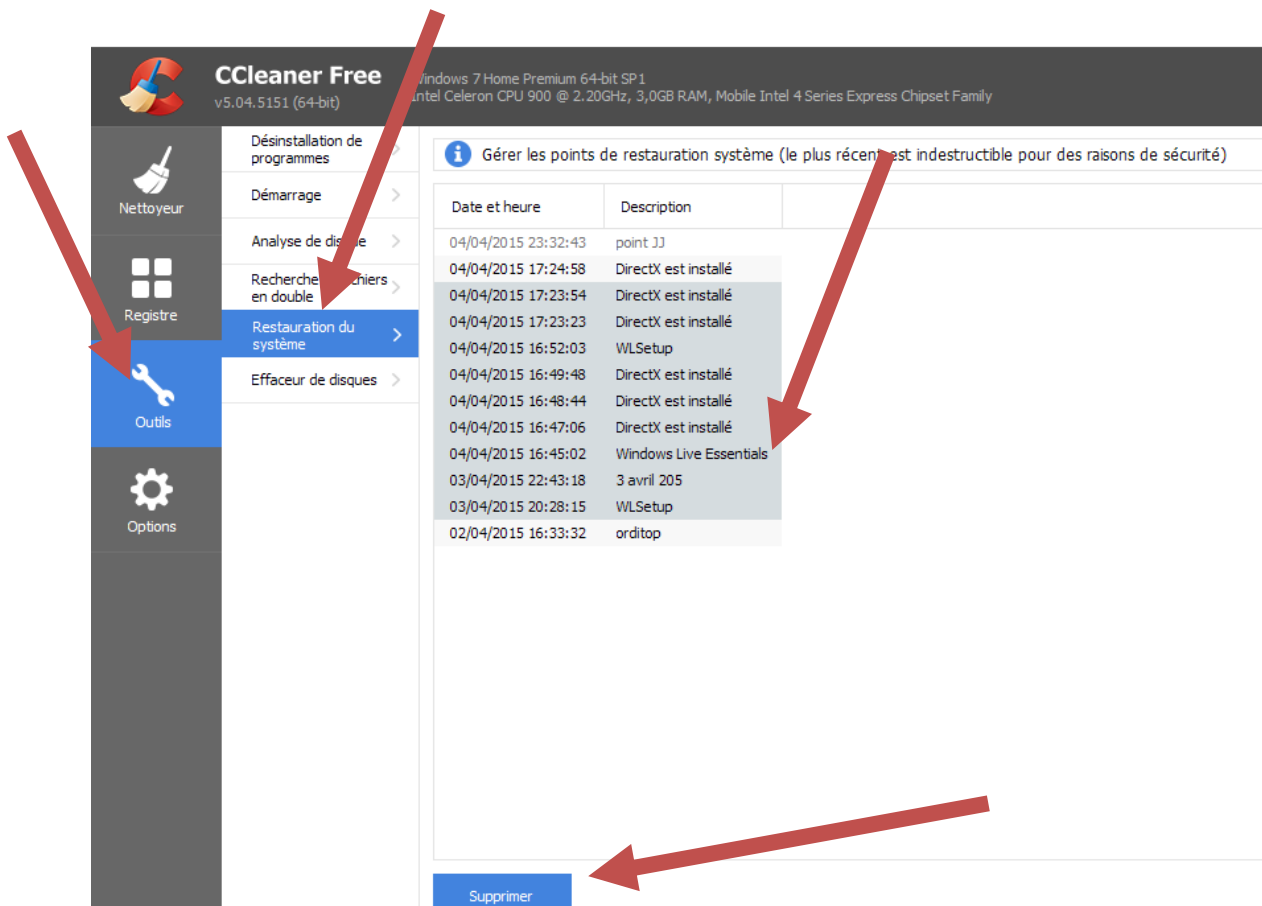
CCleaner Free
v5.04.5151 (64-bit)

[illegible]indows 7 Home Premium 64-bit SP1
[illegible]ntel Celeron CPU 900 @ 2.20GHz, 3,0GB RAM, Mobile Intel 4 Series Express Chipset Family

Nettoyeur

Registre

Outils

Options

Désinstallation de programmes

Démarrage

Analyse de dis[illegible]e

Recherche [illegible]chiers en double

Restauration du système

Effaceur de disques

Gérer les points de restauration système (le plus récent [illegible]est indestructible pour des raisons de sécurité)

| Date et heure | Description |
|---|---|
| 04/04/2015 23:32:43 | point JJ |
| 04/04/2015 17:24:58 | DirectX est installé |
| 04/04/2015 17:23:54 | DirectX est installé |
| 04/04/2015 17:23:23 | DirectX est installé |
| 04/04/2015 16:52:03 | WLSetup |
| 04/04/2015 16:49:48 | DirectX est installé |
| 04/04/2015 16:48:44 | DirectX est installé |
| 04/04/2015 16:47:06 | DirectX est installé |
| 04/04/2015 16:45:02 | Windows Live Essentials |
| 03/04/2015 22:43:18 | 3 avril 205 |
| 03/04/2015 20:28:15 | WLSetup |
| 02/04/2015 16:33:32 | orditop |

Supprimer